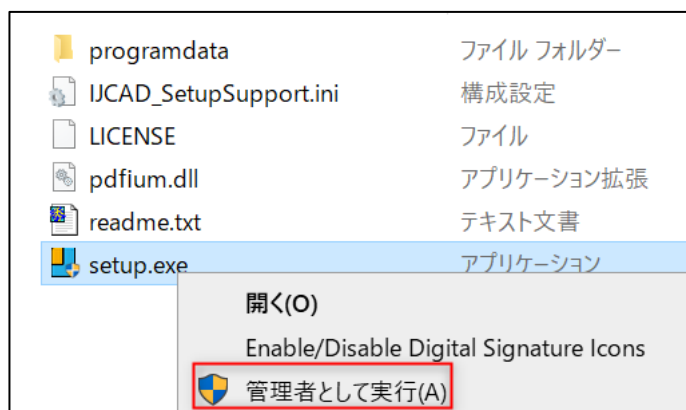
programdata ファイル フォルダー
IJCAD_SetupSupport.ini 構成設定
LICENSE ファイル
pdfium.dll アプリケーション拡張
readme.txt テキスト文書
setup.exe アプリケーション

開く(O)
Enable/Disable Digital Signature Icons
管理者として実行(A)